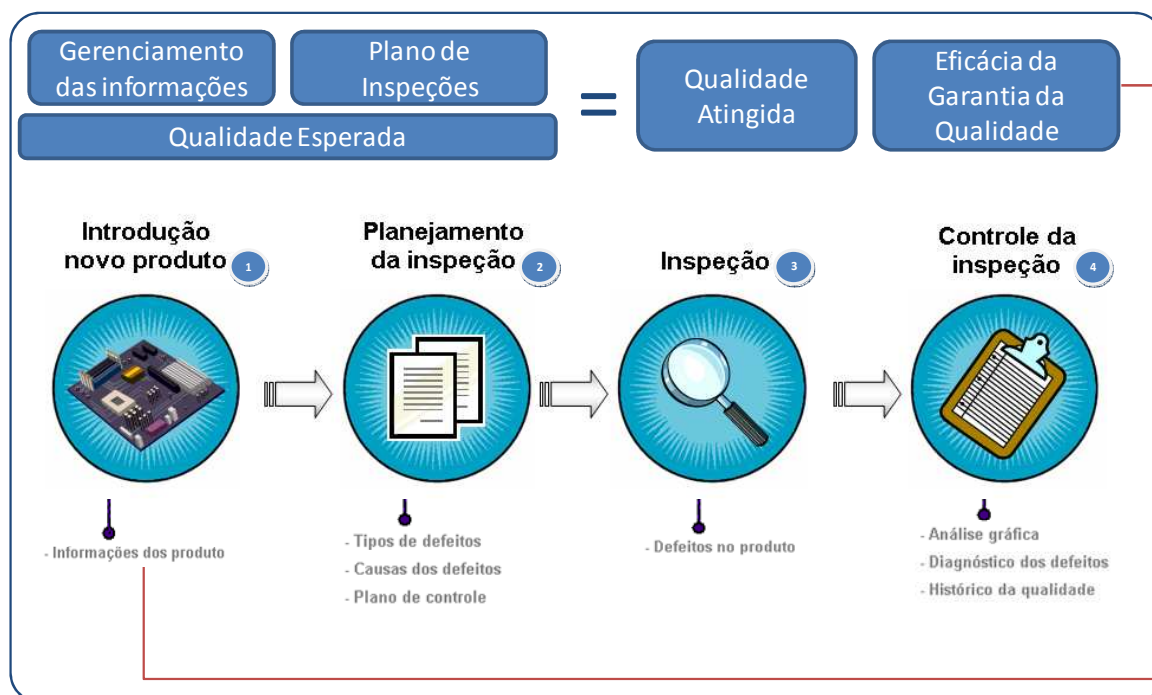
Gerenciamento das informações

Plano de Inspeções

Qualidade Esperada

=

Qualidade Atingida

Eficácia da Garantia da Qualidade

Introdução novo produto 1

Planejamento da inspeção 2

Inspeção 3

Controle da inspeção 4

- Informações dos produto

- Tipos de defeitos
- Causas dos defeitos
- Plano de controle

- Defeitos no produto

- Análise gráfica
- Diagnóstico dos defeitos
- Histórico da qualidade